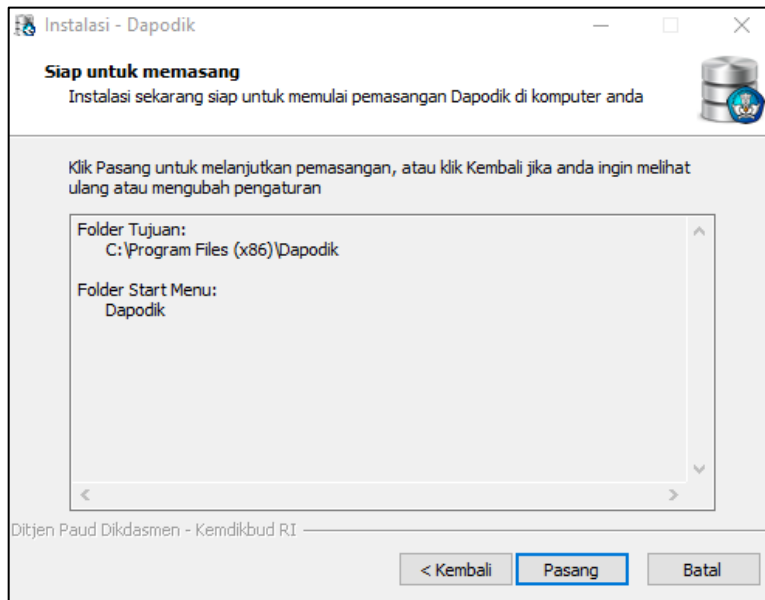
Instalasi - Dapodik

Siap untuk memasang
Instalasi sekarang siap untuk memulai pemasangan Dapodik di komputer anda

Klik Pasang untuk melanjutkan pemasangan, atau klik Kembali jika anda ingin melihat ulang atau mengubah pengaturan

Folder Tujuan:
C:\Program Files (x86)\Dapodik

Folder Start Menu:
Dapodik

Ditjen Paud Dikdasmen - Kemdikbud RI

< Kembali
Pasang
Batal